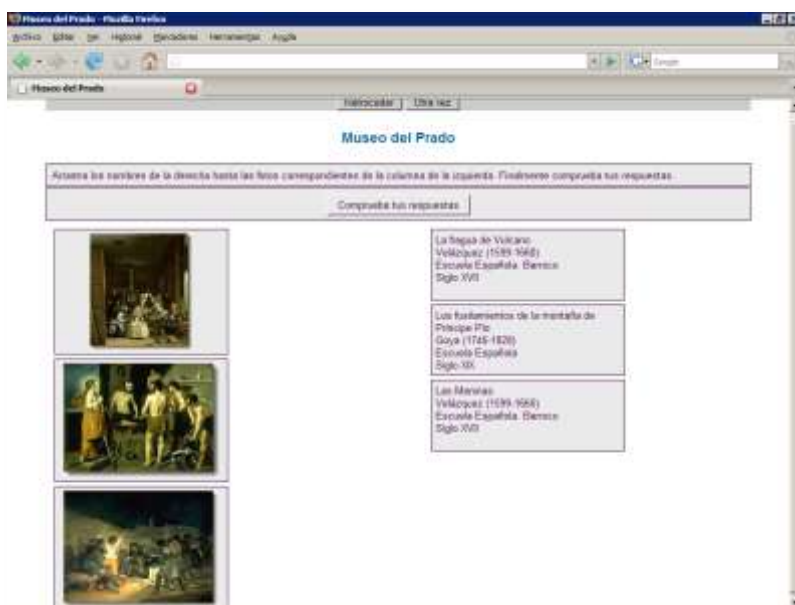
Museo del Prado - Mozilla Firefox

Archivo Editar Ver Historial Marcadores Herramientas Ayuda

Google

Museo del Prado

Retroceder | Otra vez

Museo del Prado

Arrastra los nombres de la derecha hasta las fotos correspondientes de la columna de la izquierda. Finalmente comprueba tus respuestas.

Comprueba tus respuestas

La fragua de Vulcano
Velázquez (1599-1660)
Escuela Española. Barroco
Siglo XVII

Los fusilamientos de la montaña de Príncipe Pío
Goya (1746-1828)
Escuela Española
Siglo XIX

Las Meninas
Velázquez (1599-1660)
Escuela Española. Barroco
Siglo XVII